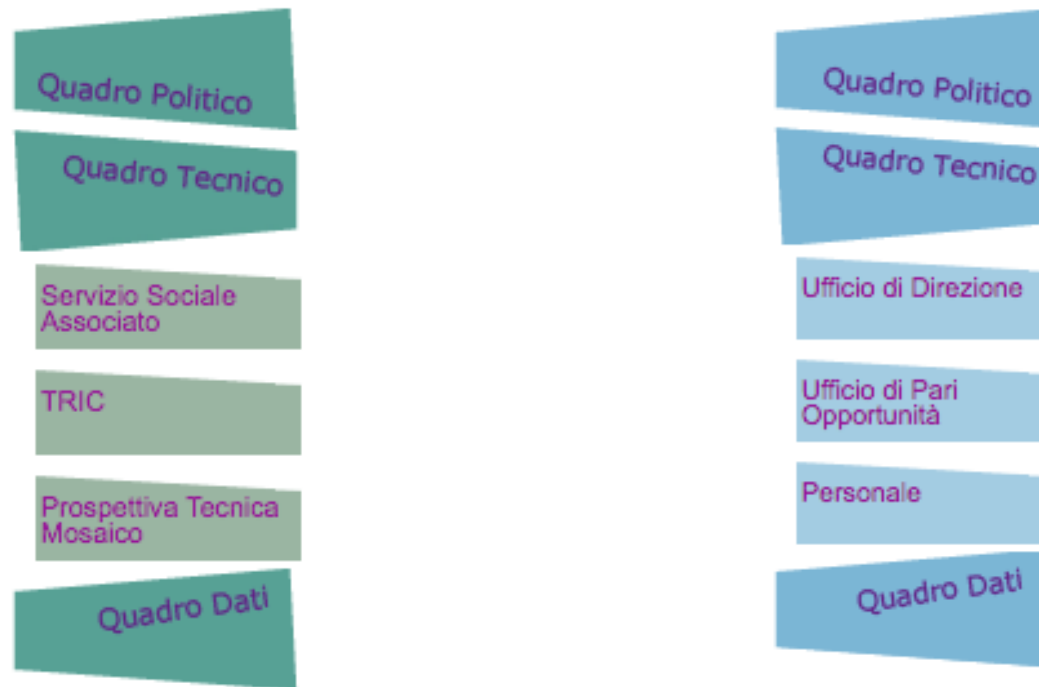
Quadro Politico

Quadro Tecnico

Servizio Sociale Associato

TRIC

Prospettiva Tecnica Mosaico

Quadro Dati

Quadro Politico

Quadro Tecnico

Ufficio di Direzione

Ufficio di Pari Opportunità

Personale

Quadro Dati